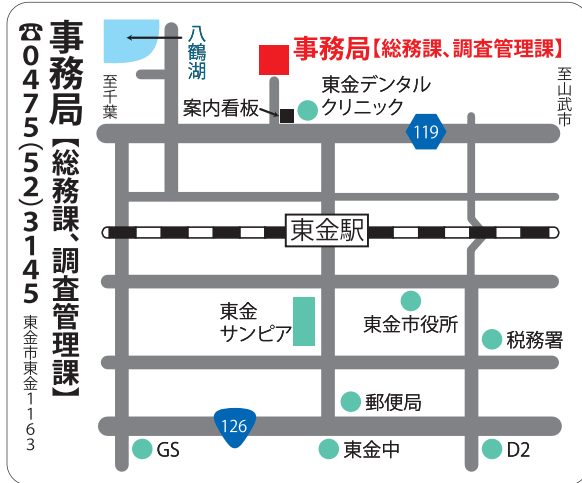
☎0475(52)3145
事務局【総務課、調査管理課】
東金市東金1163

八鶴湖
至千葉
事務局【総務課、調査管理課】
至山武市
案内看板
東金デンタルクリニック
119
東金駅
東金サンピア
東金市役所
税務署
郵便局
126
GS
東金中
D2